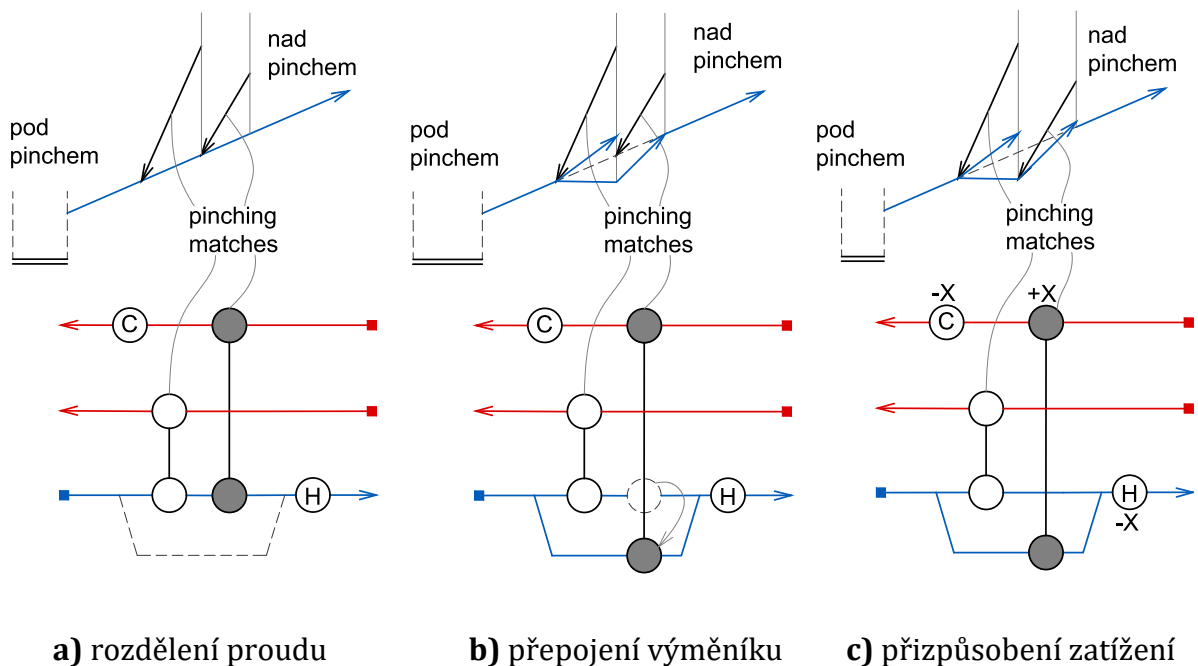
nad pinchem

pod pinchem

pinching matches

C

H

a) rozdělení proudu

nad pinchem

pod pinchem

pinching matches

C

H

b) přepojení výměníku

nad pinchem

pod pinchem

pinching matches

-X

+X

C

H

-X

c) přizpůsobení zatížení